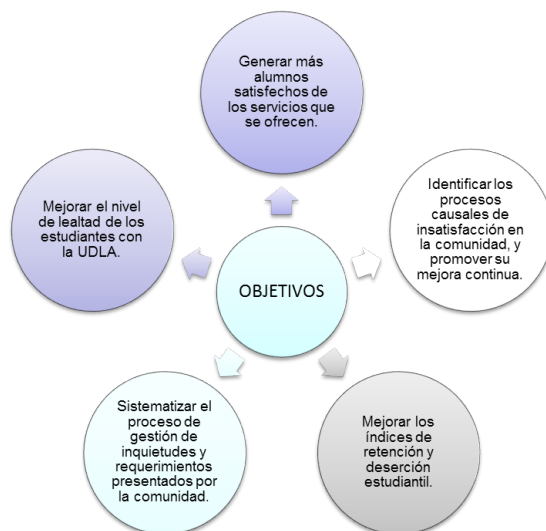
Generar más alumnos satisfechos de los servicios que se ofrecen.

Identificar los procesos causales de insatisfacción en la comunidad, y promover su mejora continua.

Mejorar los índices de retención y deserción estudiantil.

Sistematizar el proceso de gestión de inquietudes y requerimientos presentados por la comunidad.

Mejorar el nivel de lealtad de los estudiantes con la UDLA.

OBJETIVOS